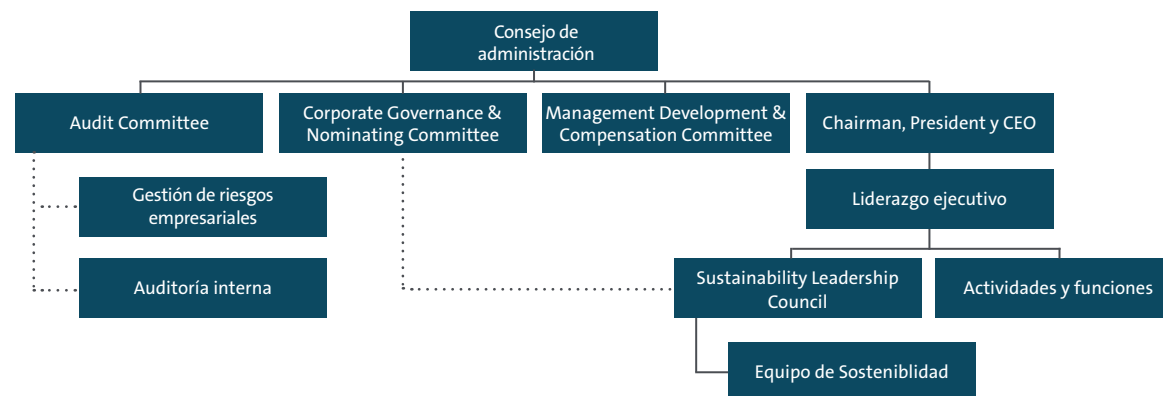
Consejo de administración

Audit Committee

Corporate Governance & Nominating Committee

Management Development & Compensation Committee

Chairman, President y CEO

Gestión de riesgos empresariales

Auditoría interna

Liderazgo ejecutivo

Sustainability Leadership Council

Actividades y funciones

Equipo de Sosteniblidad